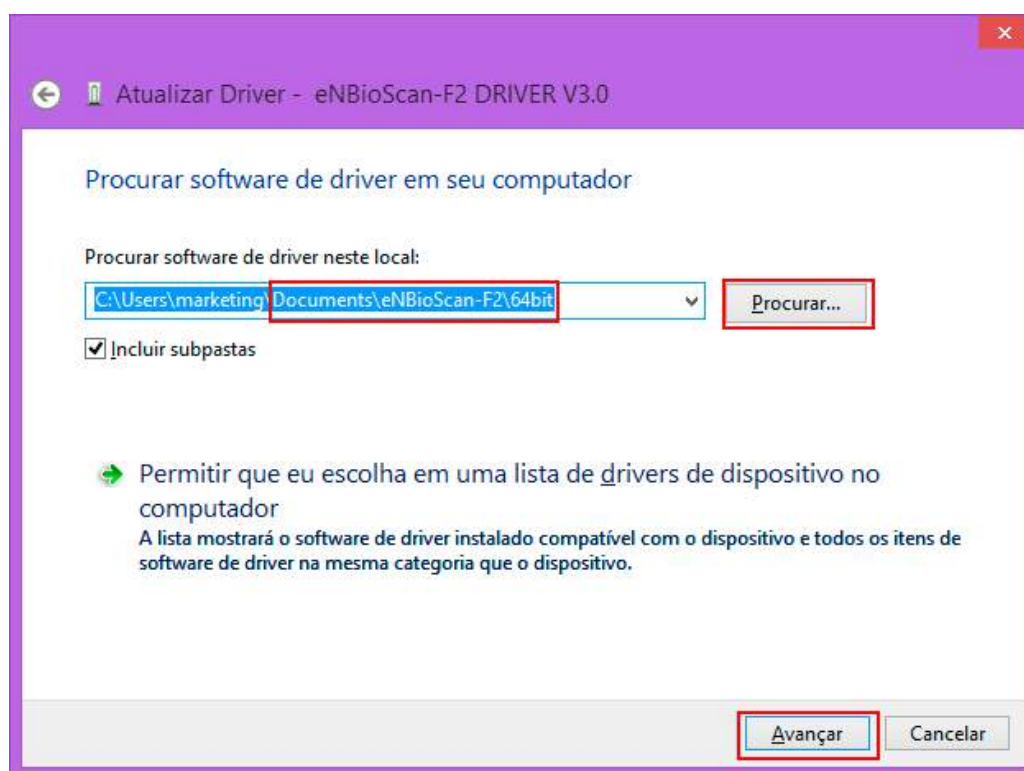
Atualizar Driver - eNBioScan-F2 DRIVER V3.0

Procurar software de driver em seu computador

Procurar software de driver neste local:

C:\Users\marketing\Documents\eNBioScan-F2\64bit

Procurar...

Incluir subpastas

Permitir que eu escolha em uma lista de drivers de dispositivo no computador

A lista mostrará o software de driver instalado compatível com o dispositivo e todos os itens de software de driver na mesma categoria que o dispositivo.

Avançar

Cancelar